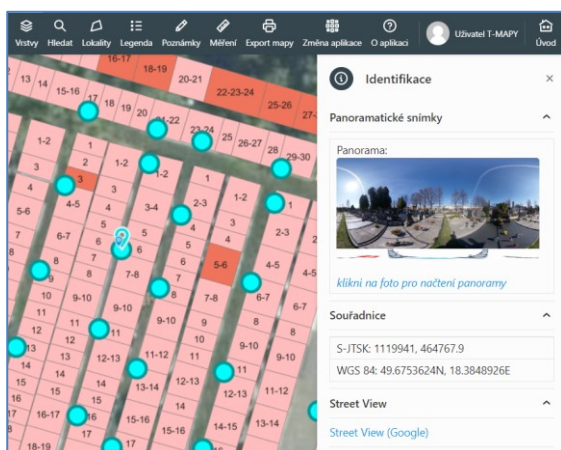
Vrstvy Hledat Lokality Legenda Poznámky Měření Export mapy Změna aplikace O aplikaci Uživatel T-MAPY Úvod

16-17 13 14 15-16 17 18-19 18 19 20 20-21 21-22 22-23-24 25-26 27 1-2 23-24 25 26-27 28 29-30 3 1 2 1-2 3 3-4 4 4-5 3 2-3 1 1-2 5-6 1 6-7 5 5 4 2-3 8 7 6 5 4 3 9 8 7-8 6 5-6 4-5 10 9 9-10 7 8 7-8 6-7 11 10 9 9 8 12 11 11 10-11 10 9-10 13 12 12-13 11-12 11 14 13 14 13-14 12-13 12-13 11-12 15 14 15 14 13-14 13-14 16 15 16-17 16 15-16 15-16 14-15 17 16 17 17 18-19

Identifikace

Panoramatické snímky

Panorama:

klikni na foto pro načtení panoramy

Souřadnice

S-JTSK: 1119941, 464767.9

WGS 84: 49.6753624N, 18.3848926E

Street View

Street View (Google)